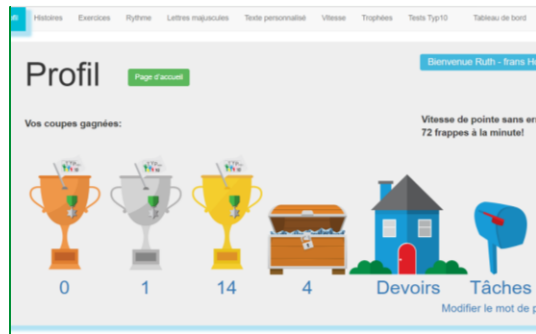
Histoires Exercices Rythme Lettres majuscules Texte personnalisé Vitesse Trophées Tests Typ10 Tableau de bord

Profil

Page d'accueil

Bienvenue Ruth - frans H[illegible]

Vos coupes gagnées:

Vitesse de pointe sans er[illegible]
72 frappes à la minute!

0 1 14 4 Devoirs Tâches

Modifier le mot de p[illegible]